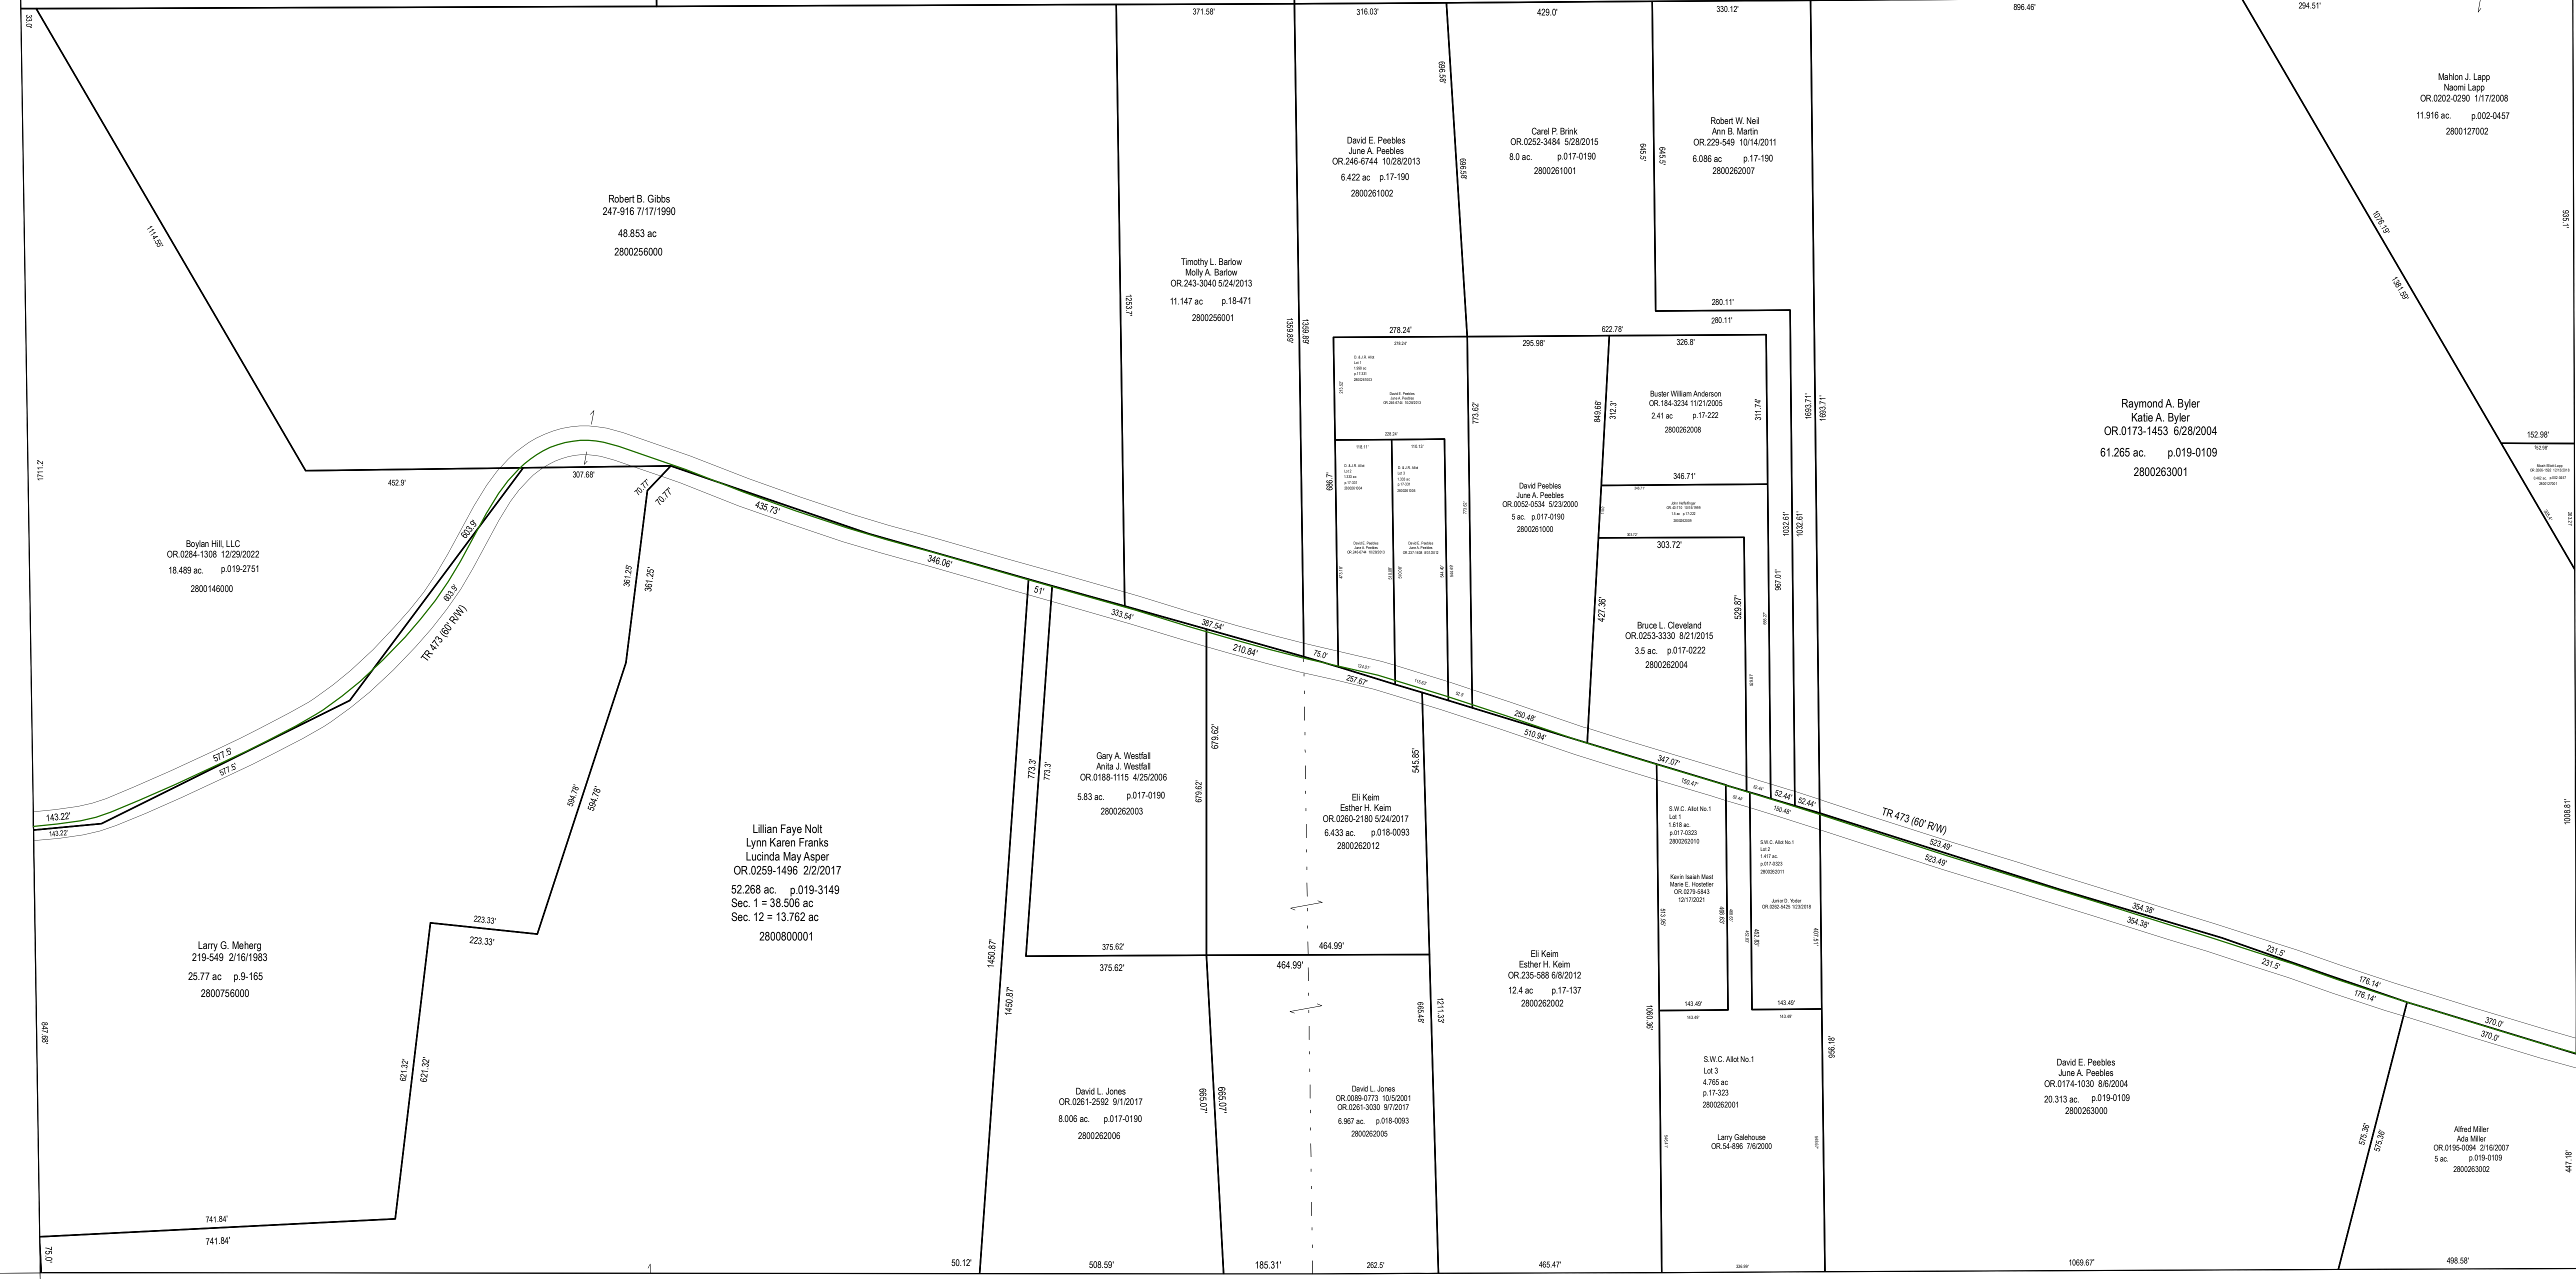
33.0'
371.58'
316.03'
429.0'
330.12'
896.46'
294.51'

Mahlon J. Lapp
Naomi Lapp
OR.0202-0290 1/17/2008
11.916 ac. p.002-0457
2800127002

David E. Peebles
June A. Peebles
OR.246-6744 10/28/2013
6.422 ac p.17-190
2800261002

Carel P. Brink
OR.0252-3484 5/28/2015
8.0 ac. p.017-0190
2800261001

Robert W. Neil
Ann B. Martin
OR.229-549 10/14/2011
6.086 ac p.17-190
2800262007

699.56'
669.58'
645.5'
645.5'

Robert B. Gibbs
247-916 7/17/1990
48.853 ac
2800256000

1114.55'

Timothy L. Barlow
Molly A. Barlow
OR.243-3040 5/24/2013
11.147 ac p.18-471
2800256001

1253.7'
1359.89'
1359.89'

1076.19'
1381.56'
935.1'

280.11'
280.11'
278.24'
622.78'
295.98'
326.8'

Buster William Anderson
OR.184-3234 11/21/2005
2.41 ac p.17-222
2800262008

849.66'
312.3'
311.74'
773.62'
1693.71'
1693.71'

Raymond A. Byler
Katie A. Byler
OR.0173-1453 6/28/2004
61.265 ac. p.019-0109
2800263001

152.98'
152.98'

346.71'

David Peebles
June A. Peebles
OR.0052-0534 5/23/2000
5 ac. p.017-0190
2800261000

686.7'
1032.61'
1032.61'
303.72'
967.01'

1711.2'
452.9'
307.68'
70.77'
70.77'
435.73'

Boylan Hill, LLC
OR.0284-1308 12/29/2022
18.489 ac. p.019-2751
2800146000

603.9'
603.9'
361.25'
361.25'
346.06'
51'
333.54'
387.54'
210.84'
75.0'
257.67'

TR 473 (60' R/W)

427.36'
529.87'

Bruce L. Cleveland
OR.0253-3330 8/21/2015
3.5 ac. p.017-0222
2800262004

250.48'
510.94'
347.07'
52.44'
52.44'

TR 473 (60' R/W)

577.5'
577.5'
143.22'
143.22'

594.78'
594.78'

Gary A. Westfall
Anita J. Westfall
OR.0188-1115 4/25/2006
5.83 ac. p.017-0190
2800262003

773.3'
773.3'
679.62'
679.62'
545.85'

Eli Keim
Esther H. Keim
OR.0260-2180 5/24/2017
6.433 ac. p.018-0093
2800262012

1008.81'

Lillian Faye Nolt
Lynn Karen Franks
Lucinda May Asper
OR.0259-1496 2/2/2017
52.268 ac. p.019-3149
Sec. 1 = 38.506 ac
Sec. 12 = 13.762 ac
2800800001

523.49'
523.49'
354.38'
354.38'

Larry G. Meherg
219-549 2/16/1983
25.77 ac p.9-165
2800756000

223.33'
223.33'
375.62'
375.62'
464.99'
464.99'

Eli Keim
Esther H. Keim
OR.235-588 6/8/2012
12.4 ac p.17-137
2800262002

231.5'
231.5'
176.14'
176.14'
370.0'
370.0'

847.69'
1450.87'
1450.87'
621.32'
621.32'
665.07'
665.07'
695.48'
1211.33'
1060.36'
143.49'
143.49'
956.18'

S.W.C. Allot No.1
Lot 3
4.765 ac
p.17-323
2800262001

David E. Peebles
June A. Peebles
OR.0174-1030 8/6/2004
20.313 ac. p.019-0109
2800263000

David L. Jones
OR.0261-2592 9/1/2017
8.006 ac. p.017-0190
2800262006

David L. Jones
OR.0089-0773 10/5/2001
OR.0261-3030 9/7/2017
6.967 ac. p.018-0093
2800262005

Larry Galehouse
OR.54-896 7/6/2000

575.36'
575.36'

Alfred Miller
Ada Miller
OR.0195-0094 2/16/2007
5 ac. p.019-0109
2800263002

447.18'

741.84'
741.84'
75.0'
50.12'
508.59'
185.31'
262.5'
465.47'
1069.67'
498.58'